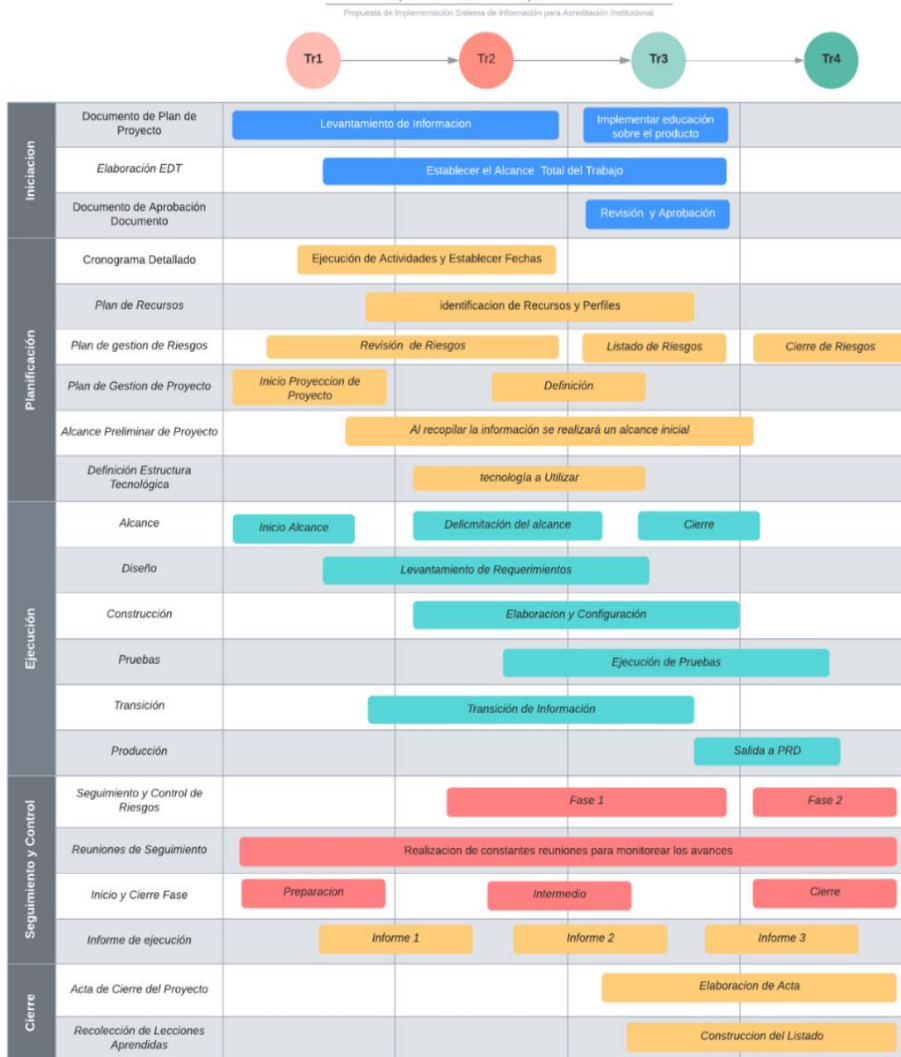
Propuesta de Implementación Sistema de Información para Acreditación Institucional

Tr1
Tr2
Tr3
Tr4

Iniciacion
Documento de Plan de Proyecto
Levantamiento de Informacion
Implementar educación sobre el producto
Elaboración EDT
Establecer el Alcance Total del Trabajo
Documento de Aprobación Documento
Revisión y Aprobación

Planificación
Cronograma Detallado
Ejecución de Actividades y Establecer Fechas
Plan de Recursos
identificacion de Recursos y Perfiles
Plan de gestion de Riesgos
Revisión de Riesgos
Listado de Riesgos
Cierre de Riesgos
Plan de Gestion de Proyecto
Inicio Proyeccion de Proyecto
Definición
Alcance Preliminar de Proyecto
Al recopilar la información se realizará un alcance inicial
Definición Estructura Tecnológica
tecnología a Utilizar

Ejecución
Alcance
Inicio Alcance
Delicmitación del alcance
Cierre
Diseño
Levantamiento de Requerimientos
Construcción
Elaboracion y Configuración
Pruebas
Ejecución de Pruebas
Transición
Transición de Información
Producción
Salida a PRD

Seguimiento y Control
Seguimiento y Control de Riesgos
Fase 1
Fase 2
Reuniones de Seguimiento
Realizacion de constantes reuniones para monitorear los avances
Inicio y Cierre Fase
Preparacion
Intermedio
Cierre
Informe de ejecución
Informe 1
Informe 2
Informe 3

Cierre
Acta de Cierre del Proyecto
Elaboracion de Acta
Recolección de Lecciones Aprendidas
Construccion del Listado